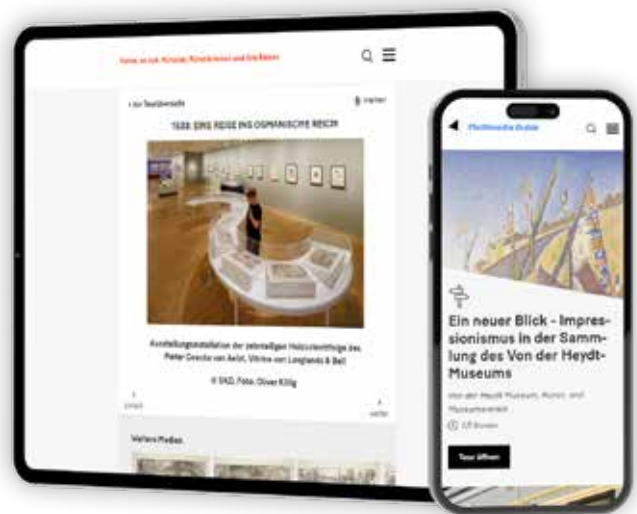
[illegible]

< zur Textübersicht

1533: EINE REISE INS OSMANISCHE REICH

Ausstellungsinstallation der zehnteiligen Holzschnittfolge des Pieter Coecke van Aelst, Vitrine von Langlands & Bell

© SKD, Foto: Oliver Killig

Weitere Medien

Multimedia Guide

Ein neuer Blick - Impressionismus in der Sammlung des Von der Heydt-Museums

Von der Heydt-Museum, Kunst- und Museumsverein

Tour öffnen